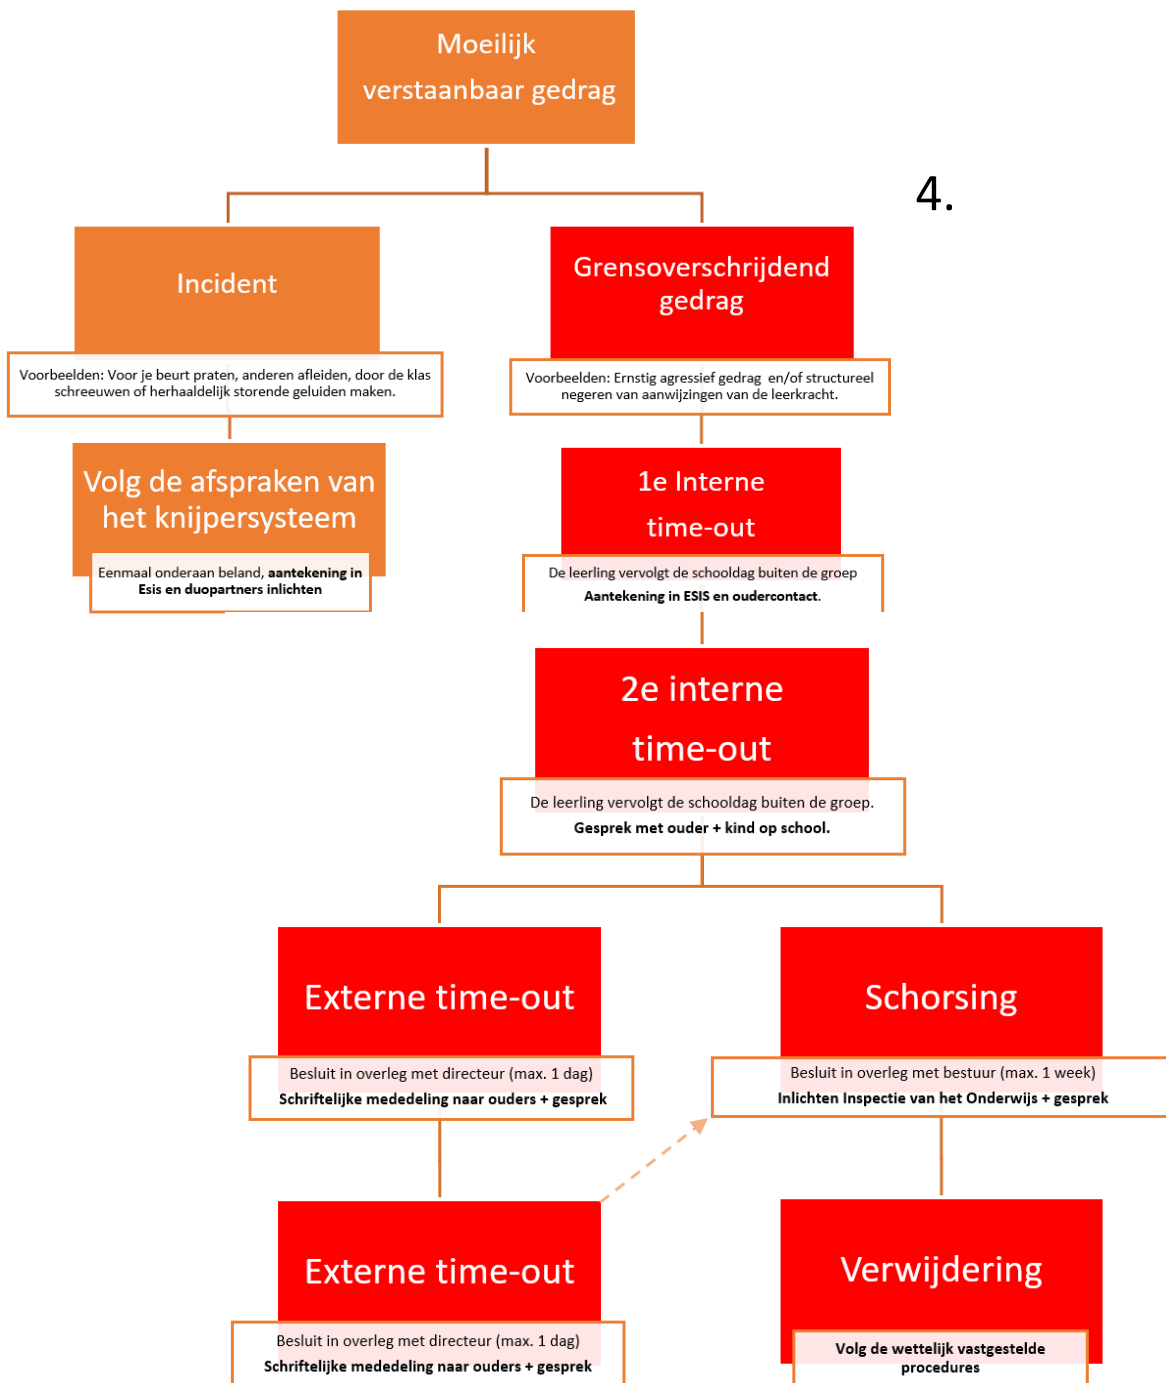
Moeilijk verstaanbaar gedrag

4.

Incident

Voorbeelden: Voor je beurt praten, anderen afleiden, door de klas schreeuwen of herhaaldelijk storende geluiden maken.

Volg de afspraken van het knijpersysteem

Eenmaal onderaan beland, **aantekening in Esis en duopartners inlichten**

Grensoverschrijdend gedrag

Voorbeelden: Ernstig agressief gedrag en/of structureel negeren van aanwijzingen van de leerkracht.

1e Interne time-out

De leerling vervolgt de schooldag buiten de groep
**Aantekening in ESIS en oudercontact.**

2e interne time-out

De leerling vervolgt de schooldag buiten de groep.
**Gesprek met ouder + kind op school.**

Externe time-out

Besluit in overleg met directeur (max. 1 dag)
**Schriftelijke mededeling naar ouders + gesprek**

Schorsing

Besluit in overleg met bestuur (max. 1 week)
**Inlichten Inspectie van het Onderwijs + gesprek**

Externe time-out

Besluit in overleg met directeur (max. 1 dag)
**Schriftelijke mededeling naar ouders + gesprek**

Verwijdering

**Volg de wettelijk vastgestelde procedures**